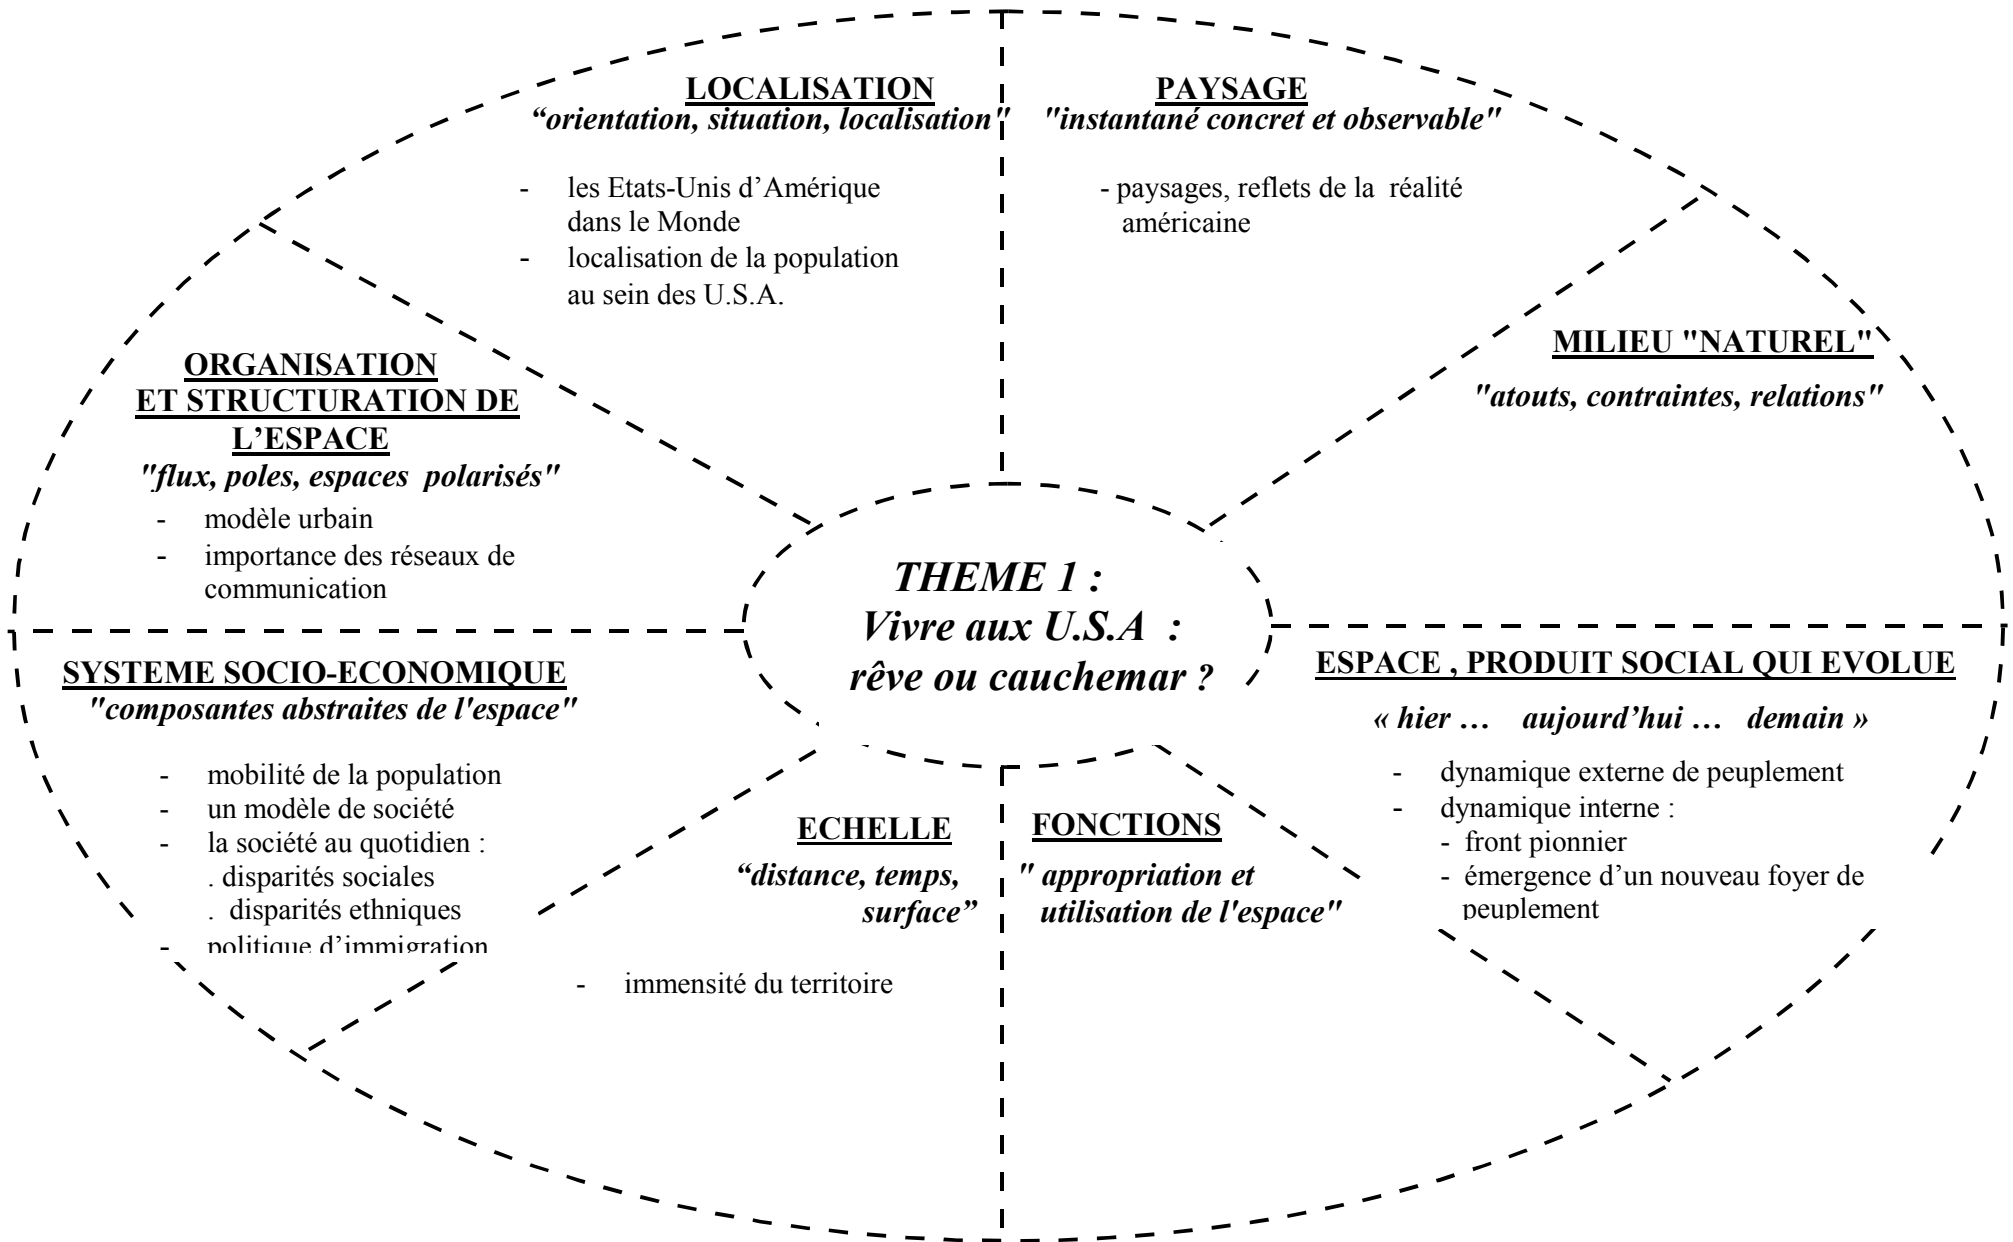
LOCALISATION
“orientation, situation, localisation”

- les Etats-Unis d’Amérique dans le Monde
- localisation de la population au sein des U.S.A.

PAYSAGE
"instantané concret et observable"

- paysages, reflets de la réalité américaine

MILIEU "NATUREL"
"atouts, contraintes, relations"

ORGANISATION ET STRUCTURATION DE L’ESPACE
"flux, poles, espaces polarisés"

- modèle urbain
- importance des réseaux de communication

THEME 1 :
Vivre aux U.S.A :
rêve ou cauchemar ?

SYSTEME SOCIO-ECONOMIQUE
"composantes abstraites de l'espace"

- mobilité de la population
- un modèle de société
- la société au quotidien :
. disparités sociales
. disparités ethniques
- politique d’immigration

ESPACE , PRODUIT SOCIAL QUI EVOLUE
« hier … aujourd’hui … demain »

- dynamique externe de peuplement
- dynamique interne :
- front pionnier
- émergence d’un nouveau foyer de peuplement

ECHELLE
“distance, temps, surface”

- immensité du territoire

FONCTIONS
" appropriation et utilisation de l'espace"